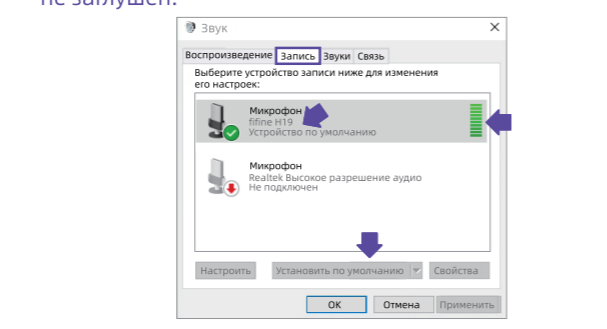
не заглушен.

Звук

Воспроизведение | Запись | Звуки | Связь

Выберите устройство записи ниже для изменения его настроек:

Микрофон
fifine H19
Устройство по умолчанию

Микрофон
Realtek Высокое разрешение аудио
Не подключен

Настроить | Установить по умолчанию | Свойства

ОК | Отмена | Применить